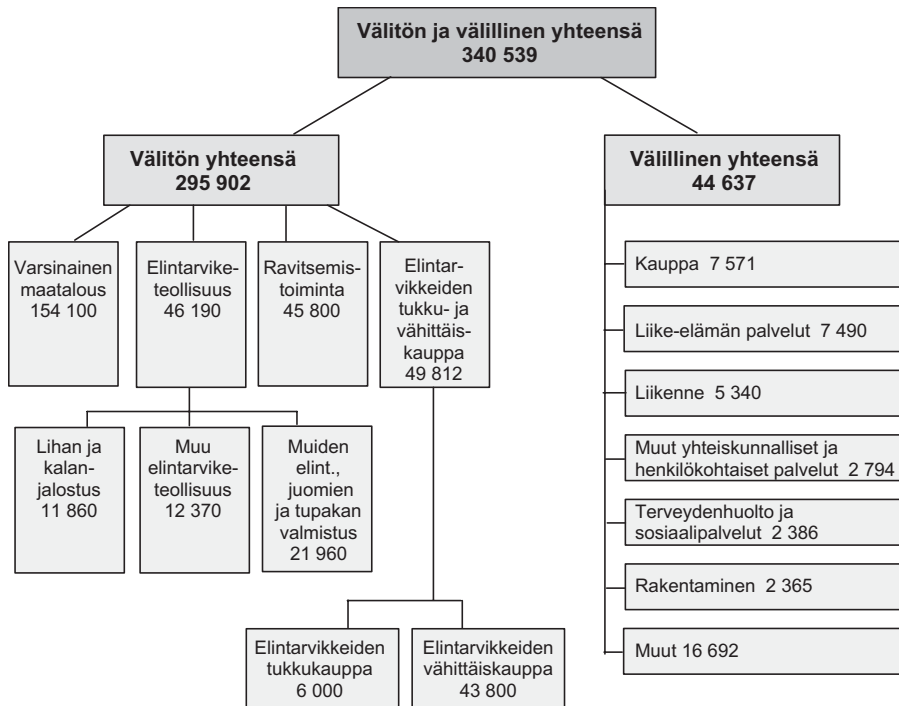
Välitön ja välillinen yhteensä
340 539

Välitön yhteensä
295 902

Varsinainen maatalous
154 100

Elintarviketeollisuus
46 190

Ravitsemistoiminta
45 800

Elintarvikkeiden tukku- ja vähittäiskauppa
49 812

Lihan ja kalanjalostus
11 860

Muu elintarviketeollisuus
12 370

Muiden elint., juomien ja tupakan valmistus
21 960

Elintarvikkeiden tukkukauppa
6 000

Elintarvikkeiden vähittäiskauppa
43 800

Välillinen yhteensä
44 637

Kauppa 7 571

Liike-elämän palvelut 7 490

Liikenne 5 340

Muut yhteiskunnalliset ja henkilökohtaiset palvelut 2 794

Terveydenhuolto ja sosiaalipalvelut 2 386

Rakentaminen 2 365

Muut 16 692